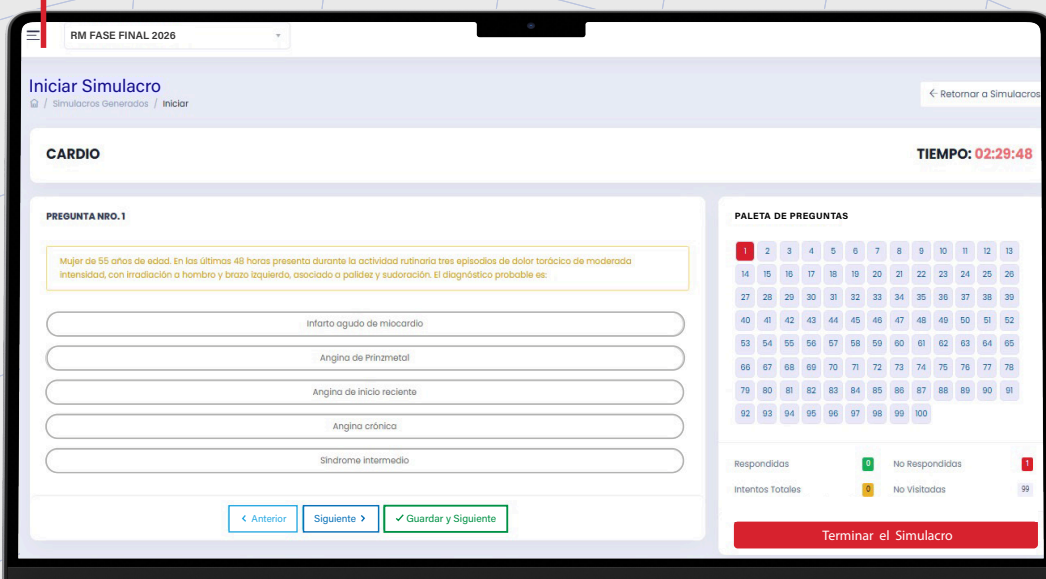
RM FASE FINAL 2026

Iniciar Simulacro
/ Simulacros Generados / Iniciar

← Retornar a Simulacros

CARDIO

TIEMPO: 02:29:48

PREGUNTA NRO. 1

Mujer de 55 años de edad. En las últimas 48 horas presenta durante la actividad rutinaria tres episodios de dolor torácico de moderada intensidad, con irradiación a hombro y brazo izquierdo, asociado a palidez y sudoración. El diagnóstico probable es:

Infarto agudo de miocardio

Angina de Prinzmetal

Angina de inicio reciente

Angina crónica

Síndrome intermedio

< Anterior

Siguiente >

✓ Guardar y Siguiente

PALETA DE PREGUNTAS

1 2 3 4 5 6 7 8 9 10 11 12 13
14 15 16 17 18 19 20 21 22 23 24 25 26
27 28 29 30 31 32 33 34 35 36 37 38 39
40 41 42 43 44 45 46 47 48 49 50 51 52
53 54 55 56 57 58 59 60 61 62 63 64 65
66 67 68 69 70 71 72 73 74 75 76 77 78
79 80 81 82 83 84 85 86 87 88 89 90 91
92 93 94 95 96 97 98 99 100

Respondidas 0
No Respondidas 1
Intentos Totales 0
No Visitadas 99

Terminar el Simulacro